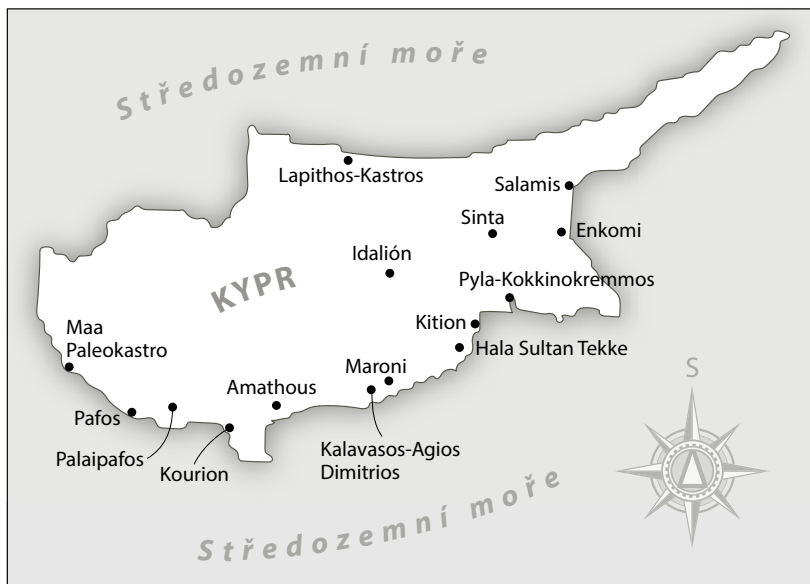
Středozemní moře

Lapithos-Kastros
Salamis
Sinta
Enkomi
Idalión
KYPR
Pyla-Kokkinokremmos
Kition
Maa Paleokastro
Hala Sultan Tekke
Maroni
Amathous
Pafos
Palaipafos
Kourion
Kalavasos-Agios Dimitrios
S

Středozemní moře